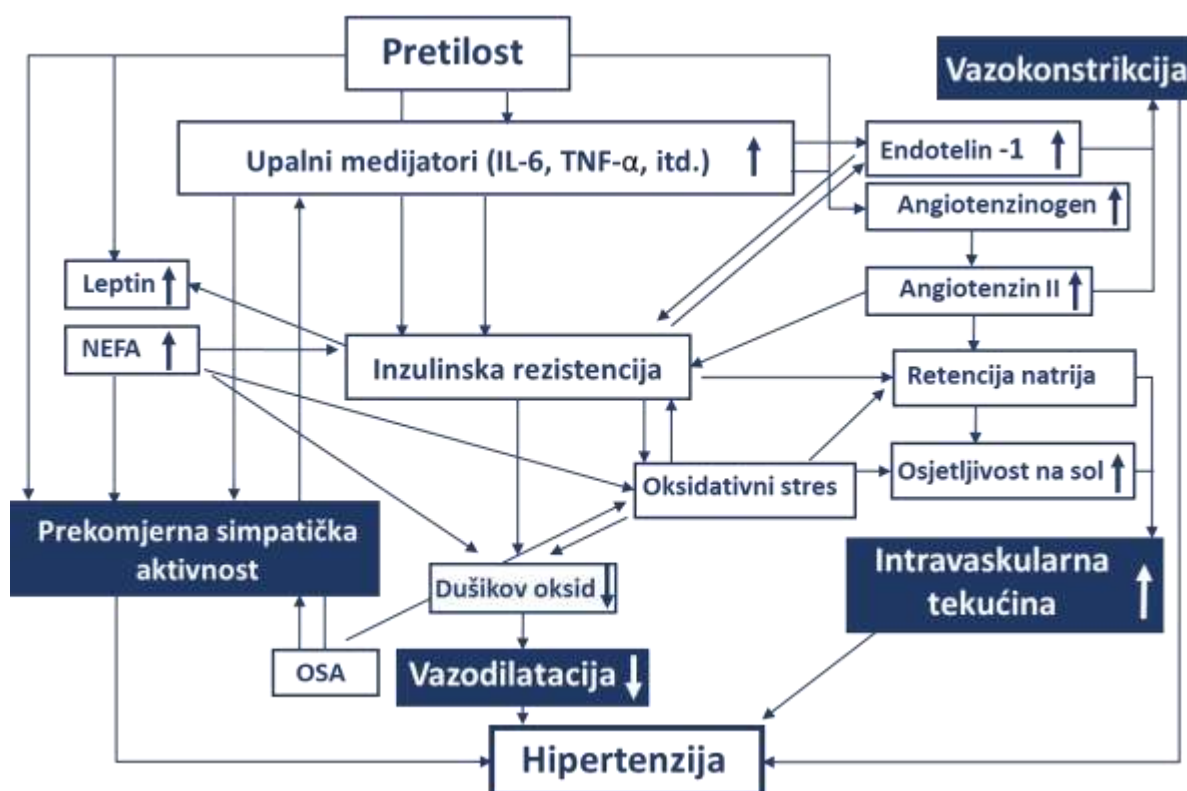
Pretilost

Vazokonstrikcija

Upalni medijatori (IL-6, TNF-$\alpha$, itd.) ↑

Endotelin -1 ↑

Angiotenzinogen ↑

Angiotenzin II ↑

Leptin ↑

NEFA ↑

Inzulinska rezistencija

Retencija natrija

Oksidativni stres

Osjetljivost na sol ↑

Prekomjerna simpatička aktivnost

Dušikov oksid ↓

Intravaskularna tekućina ↑

OSA

Vazodilatacija ↓

Hipertenzija